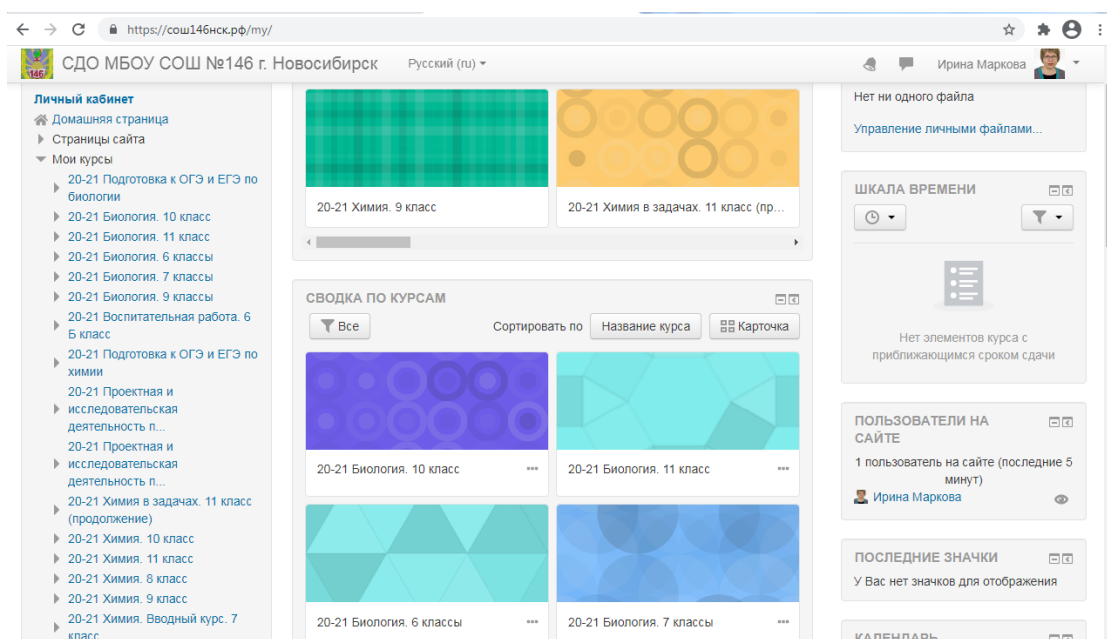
https://сош146нск.рф/my/

146

СДО МБОУ СОШ №146 г. Новосибирск

Русский (ru)

Ирина Маркова

Личный кабинет
Домашняя страница
Страницы сайта
Мои курсы
20-21 Подготовка к ОГЭ и ЕГЭ по биологии
20-21 Биология. 10 класс
20-21 Биология. 11 класс
20-21 Биология. 6 классы
20-21 Биология. 7 классы
20-21 Биология. 9 классы
20-21 Воспитательная работа. 6 Б класс
20-21 Подготовка к ОГЭ и ЕГЭ по химии
20-21 Проектная и исследовательская деятельность п...
20-21 Проектная и исследовательская деятельность п...
20-21 Химия в задачах. 11 класс (продолжение)
20-21 Химия. 10 класс
20-21 Химия. 11 класс
20-21 Химия. 8 класс
20-21 Химия. 9 класс
20-21 Химия. Вводный курс. 7 класс

20-21 Химия. 9 класс

20-21 Химия в задачах. 11 класс (пр...

СВОДКА ПО КУРСАМ

Все

Сортировать по

Название курса

Карточка

20-21 Биология. 10 класс

20-21 Биология. 11 класс

20-21 Биология. 6 классы

20-21 Биология. 7 классы

Нет ни одного файла

Управление личными файлами...

ШКАЛА ВРЕМЕНИ

Нет элементов курса с приближающимся сроком сдачи

ПОЛЬЗОВАТЕЛИ НА САЙТЕ

1 пользователь на сайте (последние 5 минут)

Ирина Маркова

ПОСЛЕДНИЕ ЗНАЧКИ

У Вас нет значков для отображения

КАЛЕНДАРЬ